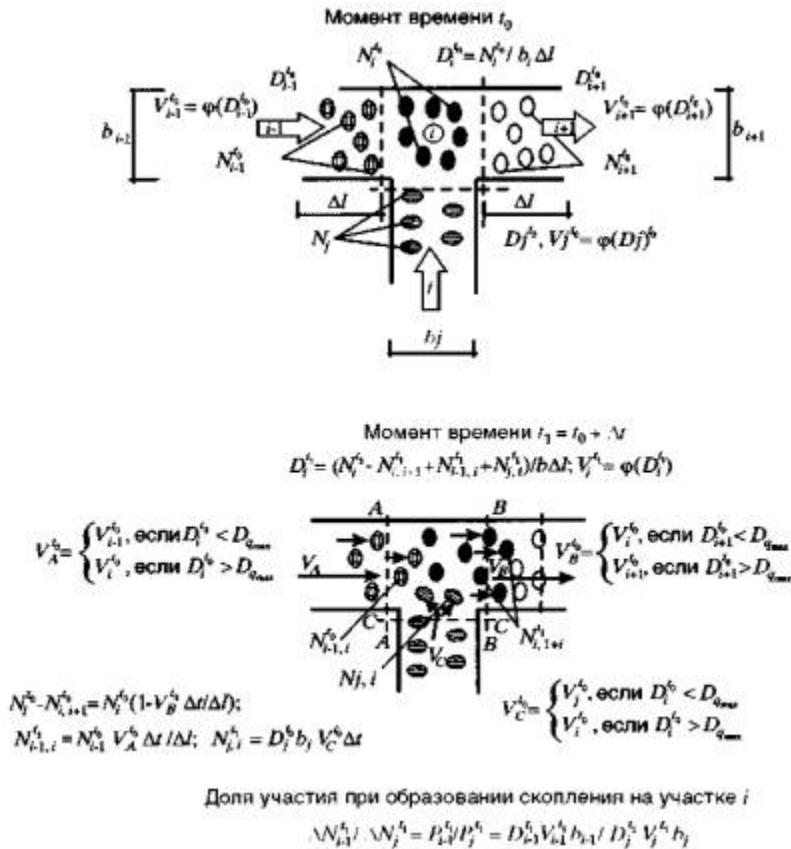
Момент времени $t_0$

$N_i^{t_0}$ $D_i^{t_0} = N_i^{t_0} / b_i\,\Delta l$

$D_{i-1}^{t_0}$ $D_{i+1}^{t_0}$

$b_{i-1}$ $V_{i-1}^{t_0} = \varphi(D_{i-1}^{t_0})$ $V_{i+1}^{t_0} = \varphi(D_{i+1}^{t_0})$ $b_{i+1}$

$i-1$ $i$ $i+1$

$N_{i-1}^{t_0}$ $N_{i+1}^{t_0}$

$\Delta l$ $\Delta l$

$N_j$ $Dj^{t_0}, Vj^{t_0} = \varphi(Dj)^{t_0}$

$j$

$bj$

Момент времени $t_1 = t_0 + \Delta t$

$D_i^{t_1} = (N_i^{t_0} - N_{i,i+1}^{t_1} + N_{i-1,i}^{t_1} + N_{j,i}^{t_1})/b\Delta l;\ V_i^{t_1} = \varphi(D_i^{t_1})$

$V_A^{t_0} = \begin{cases} V_{i-1}^{t_0}, \text{если } D_i^{t_0} < D_{q_{max}} \\ V_i^{t_0}, \text{если } D_i^{t_0} > D_{q_{max}} \end{cases}$

A B

$V_A$ $V_B$

C A C B

$N_{i-1,i}^{t_1}$ $N_{i,1+i}^{t_1}$

$V_C$

$Nj, i$

$V_B^{t_0} = \begin{cases} V_i^{t_0}, \text{если } D_{i+1}^{t_0} < D_{q_{max}} \\ V_{i+1}^{t_0}, \text{если } D_{i+1}^{t_0} > D_{q_{max}} \end{cases}$

$N_i^{t_0} - N_{i,i+1}^{t_1} = N_i^{t_0}(1 - V_B^{t_0}\,\Delta t/\Delta l);$

$N_{i-1,i}^{t_1} = N_{i-1}^{t_0}\,V_A^{t_0}\,\Delta t/\Delta l;\quad N_{j,i}^{t_1} = D_j^{t_0} b_j\,V_C^{t_0}\,\Delta t$

$V_C^{t_0} = \begin{cases} V_j^{t_0}, \text{если } D_i^{t_0} < D_{q_{max}} \\ V_i^{t_0}, \text{если } D_i^{t_0} > D_{q_{max}} \end{cases}$

Доля участия при образовании скопления на участке $i$

$\Delta N_{i-1}^{t_1} / \Delta N_j^{t_1} = P_{i-1}^{t_1}/P_j^{t_1} = D_{i-1}^{t_0} V_{i-1}^{t_0} b_{i-1} / D_j^{t_0} V_j^{t_0} b_j$